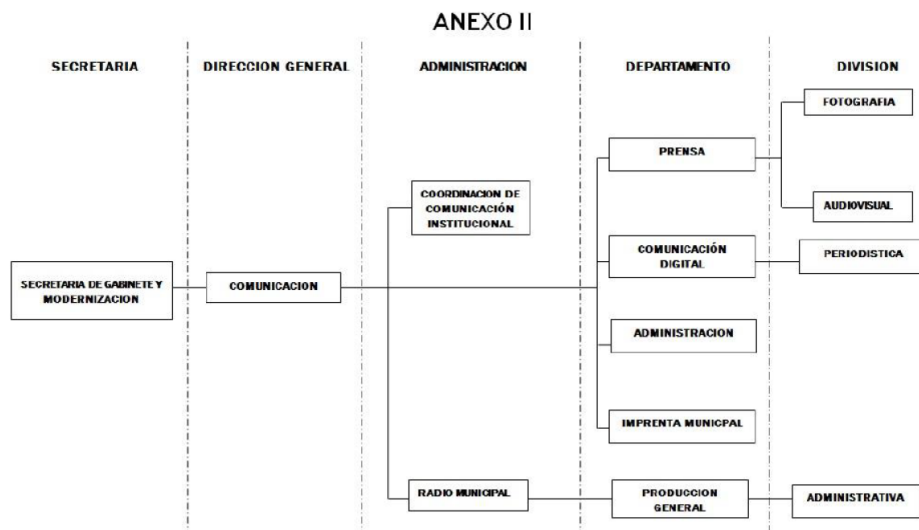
ANEXO II

SECRETARIA

DIRECCION GENERAL

ADMINISTRACION

DEPARTAMENTO

DIVISION

FOTOGRAFIA

PRENSA

COORDINACION DE COMUNICACIÓN INSTITUCIONAL

AUDIOVISUAL

COMUNICACIÓN DIGITAL

PERIODISTICA

SECRETARIA DE GABINETE Y MODERNIZACION

COMUNICACION

ADMINISTRACION

IMPRENTA MUNICPAL

RADIO MUNICIPAL

PRODUCCION GENERAL

ADMINISTRATIVA